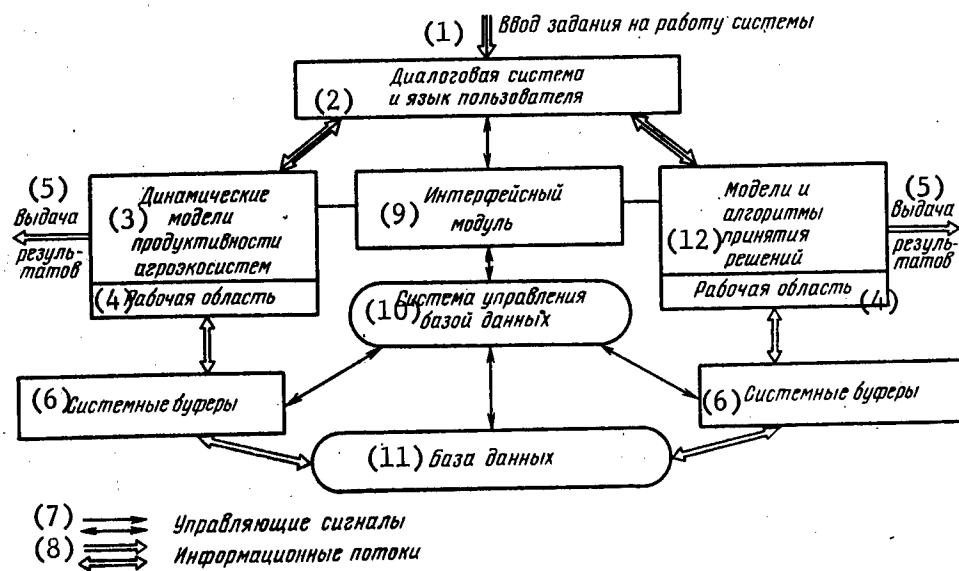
(1) Ввод задания на работу системы

Диалоговая система и язык пользователя

(2)

(5) Выдача результатов

(3) Динамические модели продуктивности агроэкосистем

(4) Рабочая область

(9) Интерфейсный модуль

(12) Модели и алгоритмы принятия решений

Рабочая область (4)

(5) Выдача результатов

(10) Система управления базой данных

(6) Системные буферы

(6) Системные буферы

(11) База данных

(7) Управляющие сигналы

(8) Информационные потоки